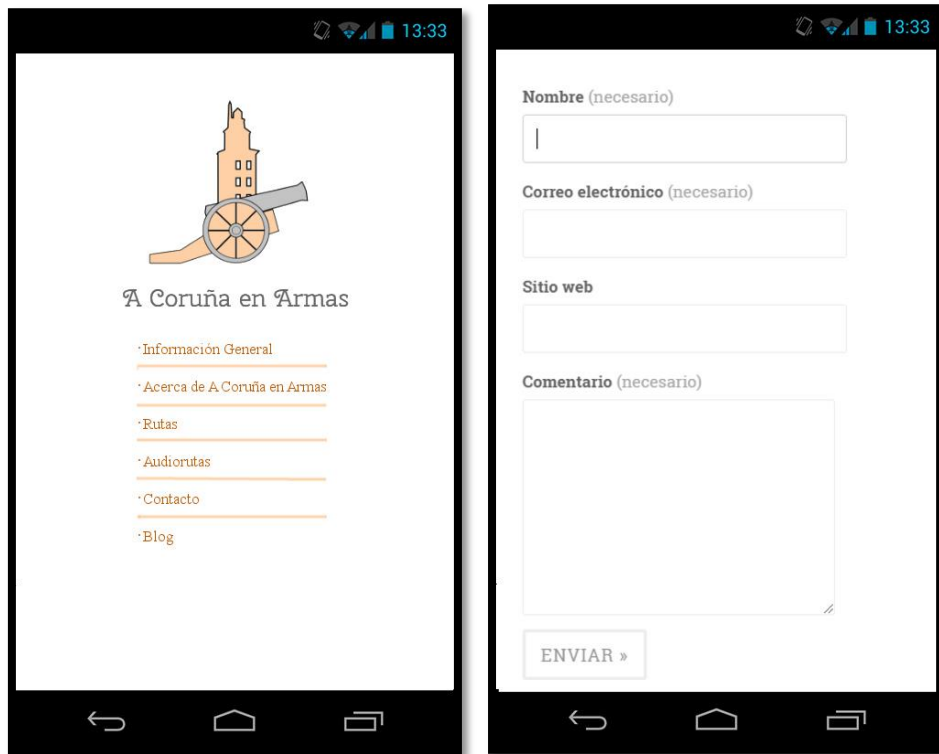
13:33

A Coruña en Armas

· Información General

· Acerca de A Coruña en Armas

· Rutas

· Audiorutas

· Contacto

· Blog

13:33

Nombre (necesario)

Correo electrónico (necesario)

Sitio web

Comentario (necesario)

ENVIAR »